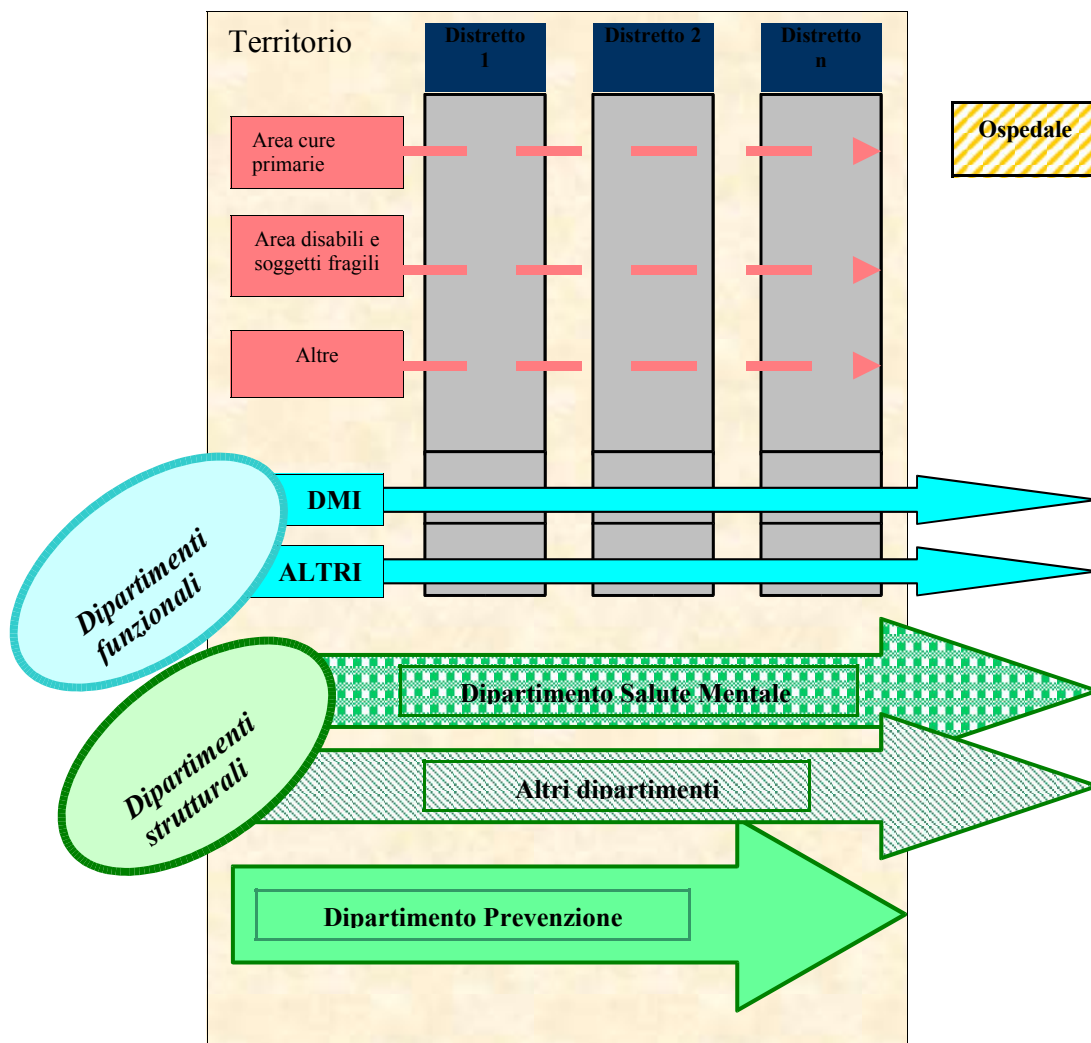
Territorio

Distretto 1

Distretto 2

Distretto n

Ospedale

Area cure primarie

Area disabili e soggetti fragili

Altre

DMI

ALTRI

Dipartimenti funzionali

Dipartimento Salute Mentale

Dipartimenti strutturali

Altri dipartimenti

Dipartimento Prevenzione